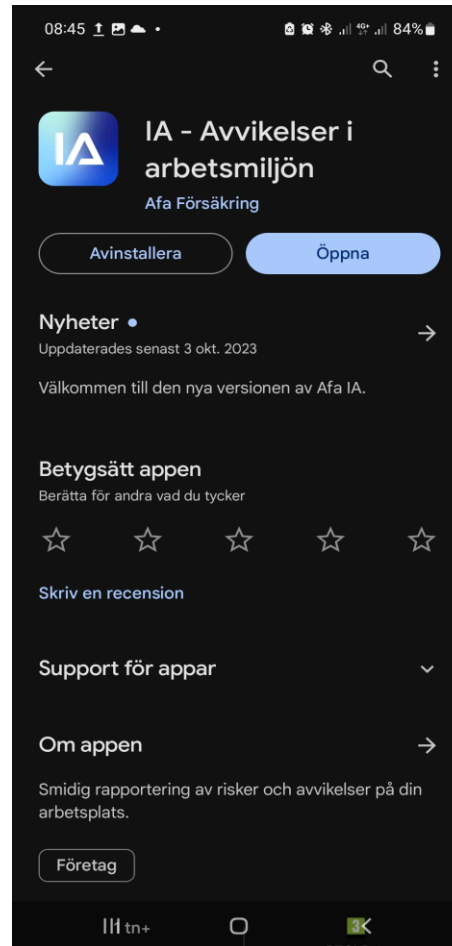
08:45 84%

IA

IA - Avvikelser i arbetsmiljön

Afa Försäkring

Avinstallera

Öppna

Nyheter •

Uppdaterades senast 3 okt. 2023

Välkommen till den nya versionen av Afa IA.

Betygsätt appen

Berätta för andra vad du tycker

Skriv en recension

Support för appar

Om appen

Smidig rapportering av risker och avvikelser på din arbetsplats.

Företag